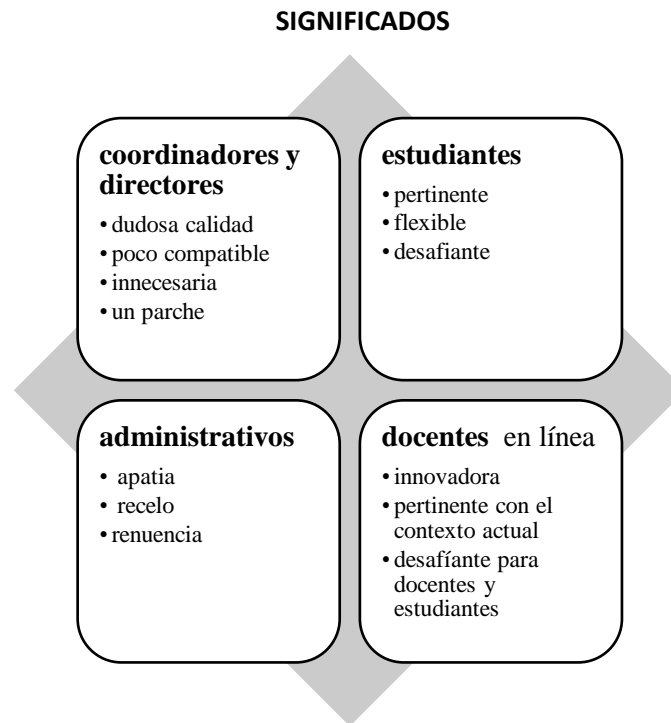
SIGNIFICADOS

coordinadores y directores
- dudosa calidad
- poco compatible
- innecesaria
- un parche

estudiantes
- pertinente
- flexible
- desafiante

administrativos
- apatia
- recelo
- renuencia

docentes en línea
- innovadora
- pertinente con el contexto actual
- desafíante para docentes y estudiantes